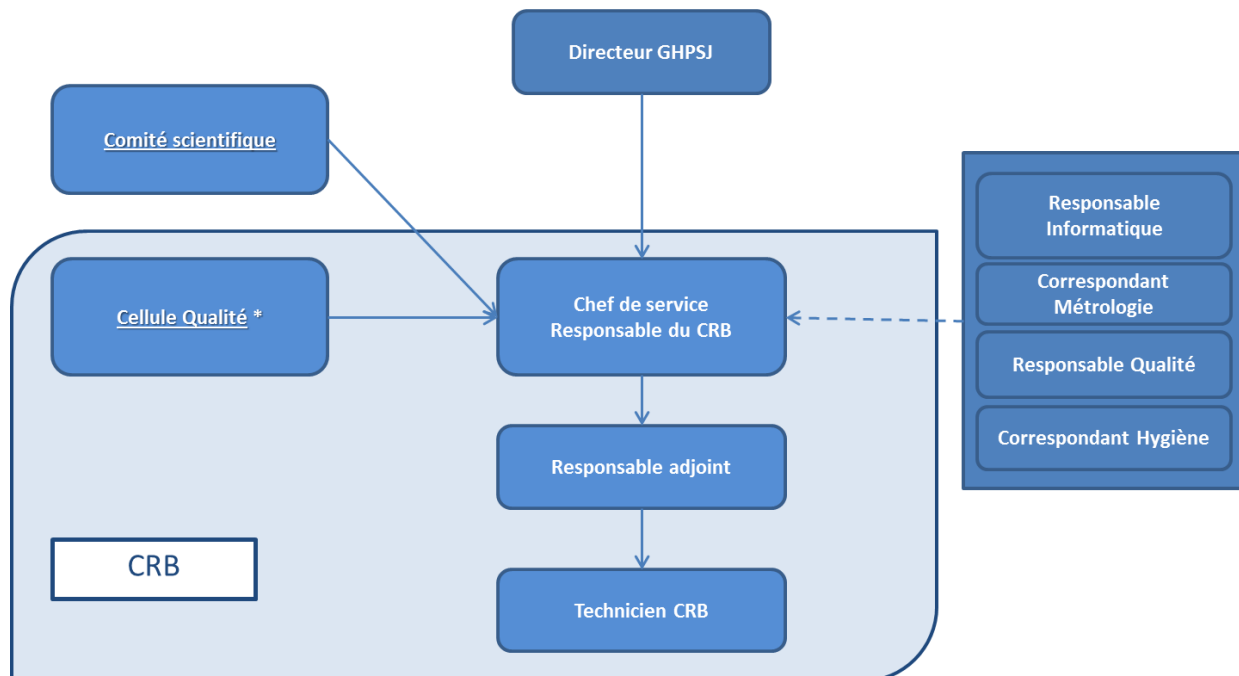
Directeur GHPSJ

Comité scientifique

Responsable Informatique

Correspondant Métrologie

Responsable Qualité

Correspondant Hygiène

Cellule Qualité *

Chef de service
Responsable du CRB

Responsable adjoint

CRB

Technicien CRB